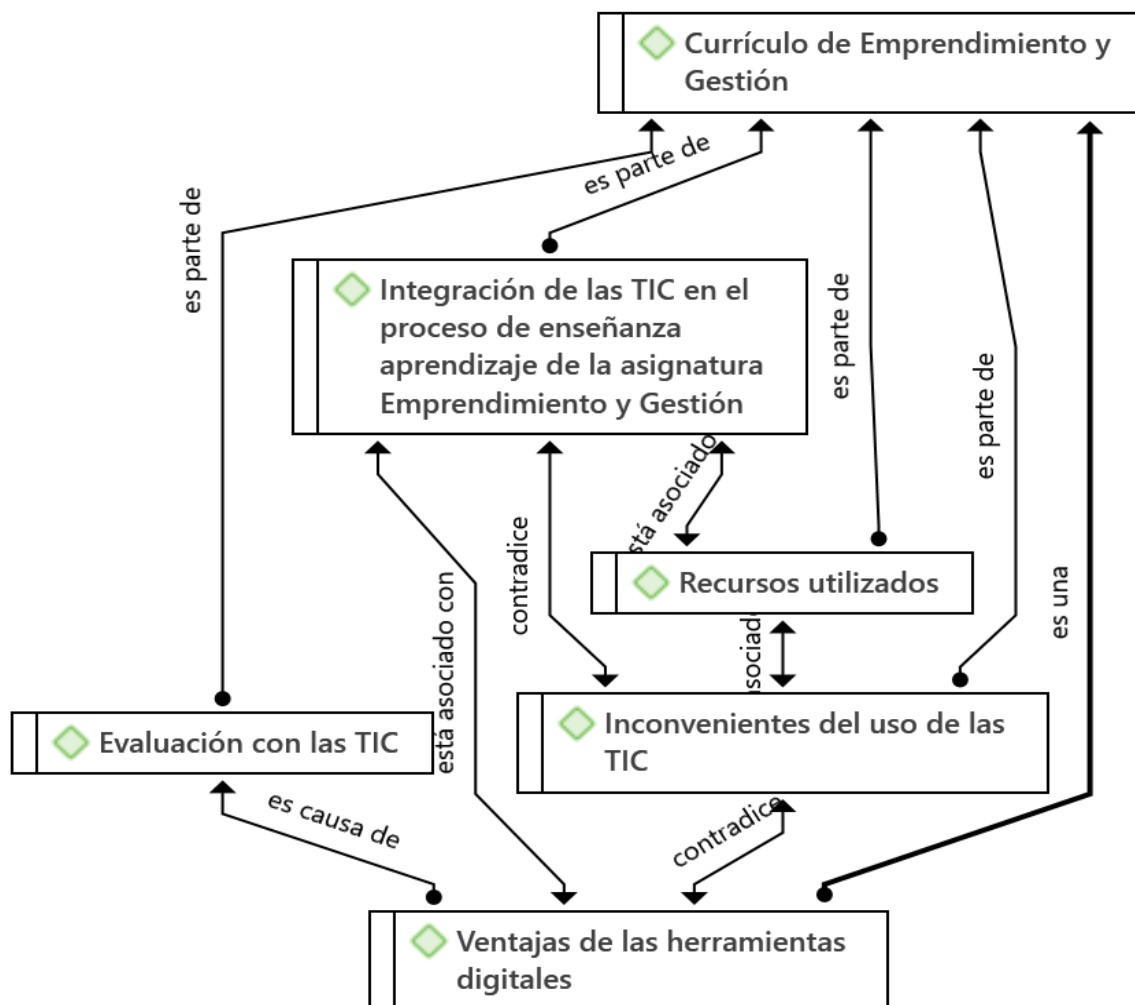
Currículo de Emprendimiento y Gestión

es parte de

es parte de

Integración de las TIC en el proceso de enseñanza aprendizaje de la asignatura Emprendimiento y Gestión

es parte de

es parte de

está asociado

contradice

Recursos utilizados

es una

asociado

está asociado con

Evaluación con las TIC

Inconvenientes del uso de las TIC

es causa de

contradice

Ventajas de las herramientas digitales